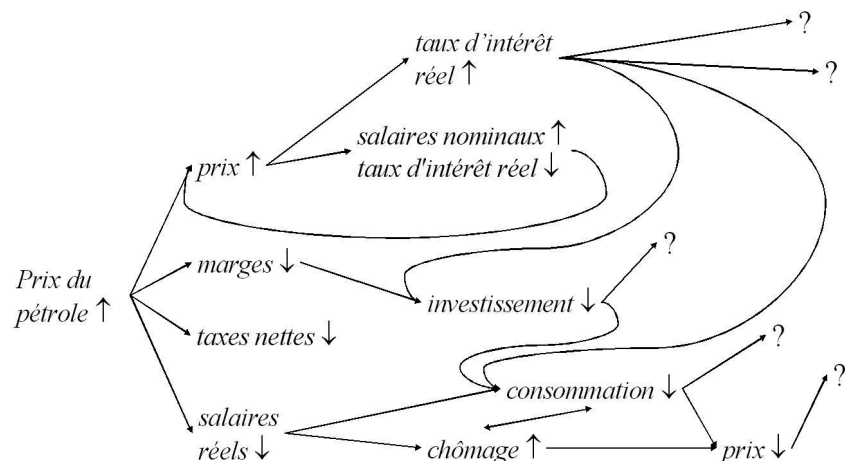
taux d'intérêt réel ↑

?

?

prix ↑

salaires nominaux ↑
taux d'intérêt réel ↓

Prix du pétrole ↑

marges ↓

?

investissement ↓

taxes nettes ↓

?

consommation ↓

salaires réels ↓

?

chômage ↑

prix ↓